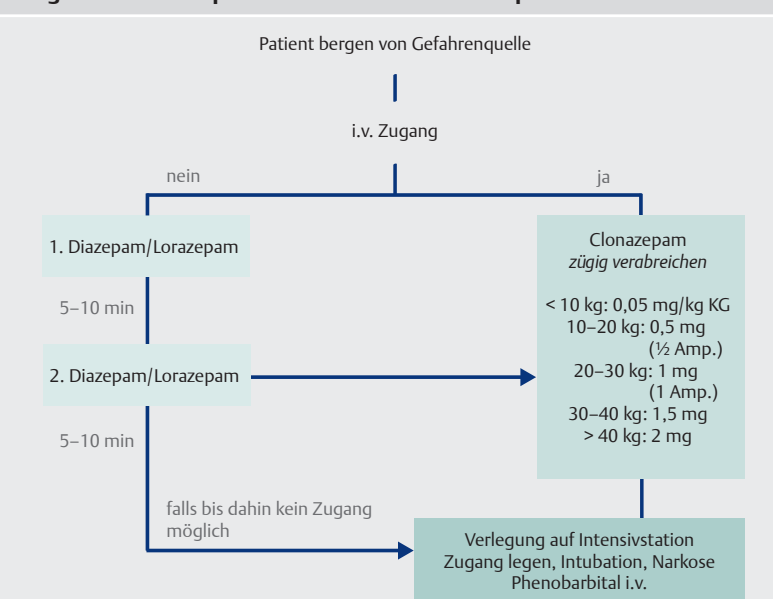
Patient bergen von Gefahrenquelle

i.v. Zugang

nein

ja

1. Diazepam/Lorazepam

5–10 min

2. Diazepam/Lorazepam

5–10 min

falls bis dahin kein Zugang möglich

Clonazepam
*zügig verabreichen*

< 10 kg: 0,05 mg/kg KG
10–20 kg: 0,5 mg (½ Amp.)
20–30 kg: 1 mg (1 Amp.)
30–40 kg: 1,5 mg
> 40 kg: 2 mg

Verlegung auf Intensivstation
Zugang legen, Intubation, Narkose
Phenobarbital i.v.